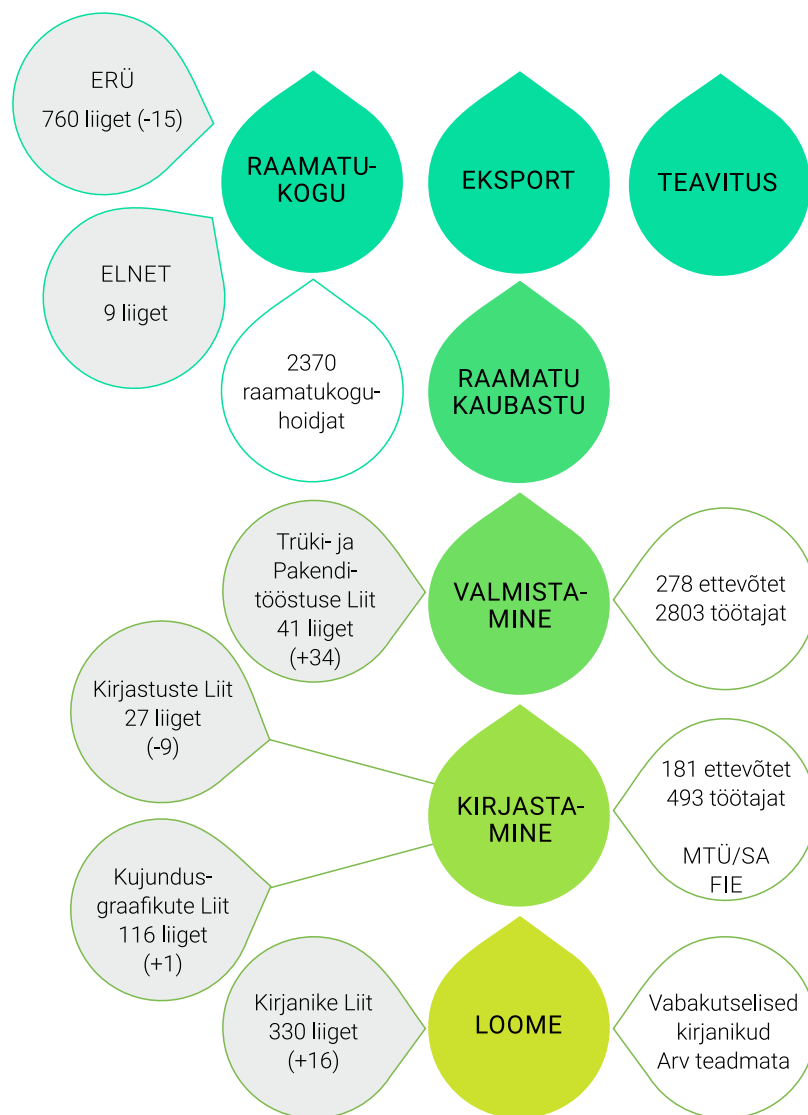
ERÜ
760 liiget (-15)

RAAMATUKOGU

EKSPORT

TEAVITUS

ELNET
9 liiget

2370 raamatukoguhoidjat

RAAMATU KAUBASTU

Trüki- ja Pakenditööstuse Liit
41 liiget
(+34)

VALMISTAMINE

278 ettevõtet
2803 töötajat

Kirjastuste Liit
27 liiget
(-9)

KIRJASTAMINE

181 ettevõtet
493 töötajat

MTÜ/SA
FIE

Kujundusgraafikute Liit
116 liiget
(+1)

Kirjanike Liit
330 liiget
(+16)

LOOME

Vabakutselised kirjanikud
Arv teadmata